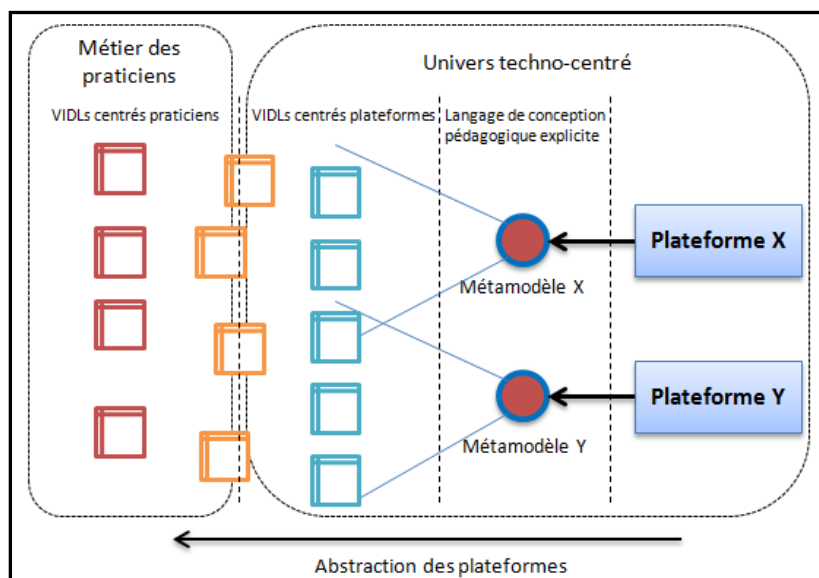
Métier des praticiens

VIDLs centrés praticiens

Univers techno-centré

VIDLs centrés plateformes

Langage de conception pédagogique explicite

Plateforme X

Métamodèle X

Plateforme Y

Métamodèle Y

Abstraction des plateformes